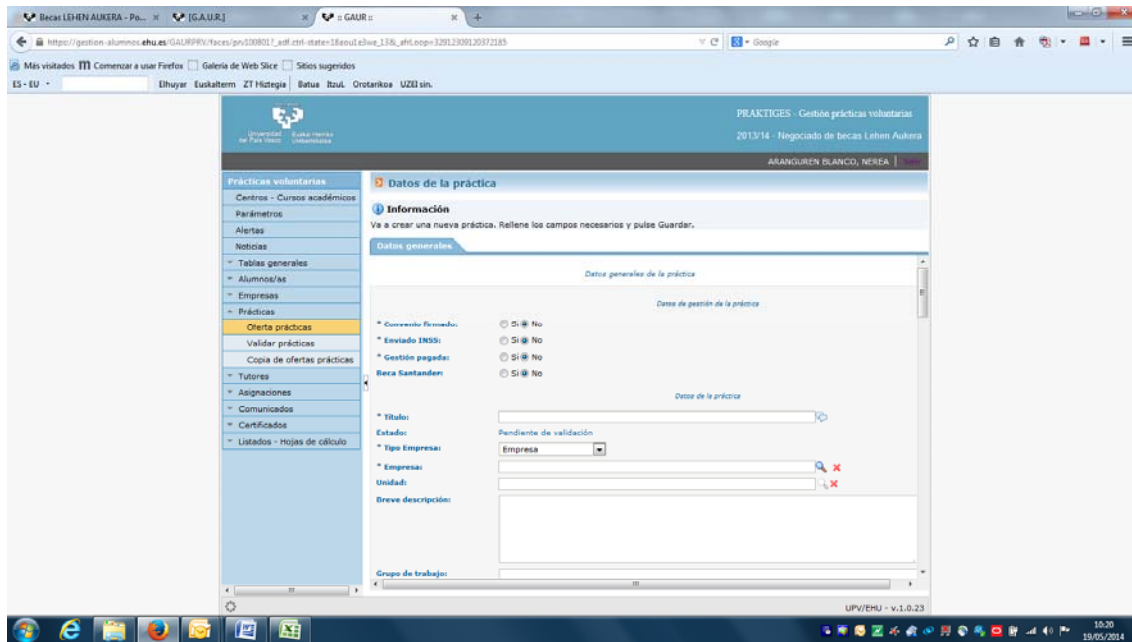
Becas LEHEN AUKERA - Po... × [G.A.U.R.] × :: GAUR :: × +

https://gestion-alumnos.ehu.es/GAURPRV/faces/prv1008017_adf.ctrl-state=18aou1e3we_13&_afrLoop=32912309120372185

Google

Más visitados Comenzar a usar Firefox Galería de Web Slice Sitios sugeridos

ES - EU Elhuyar Euskalterm ZT Hiztegia Batua Itzul. Orotarikoa UZEI sin.

Universidad del País Vasco Euskal Herriko Unibertsitatea

PRAKTIGES - Gestión prácticas voluntarias

2013/14 - Negociado de becas Lehen Aukera

ARANGUREN BLANCO, NEREA | Salir

Prácticas voluntarias
Centros - Cursos académicos
Parámetros
Alertas
Noticias
Tablas generales
Alumnos/as
Empresas
Prácticas
Oferta prácticas
Validar prácticas
Copia de ofertas prácticas
Tutores
Asignaciones
Comunicados
Certificados
Listados - Hojas de cálculo

Datos de la práctica

Información
Va a crear una nueva práctica. Rellene los campos necesarios y pulse Guardar.

Datos generales

Datos generales de la práctica

Datos de gestión de la práctica

* Convenio firmado: Sí No
* Enviado INSS: Sí No
* Gestión pagada: Sí No
Beca Santander: Sí No

Datos de la práctica

* Título:
Estado: Pendiente de validación
* Tipo Empresa: Empresa
* Empresa:
Unidad:
Breve descripción:

Grupo de trabajo:

UPV/EHU - v.1.0.23

10:20
19/05/2014